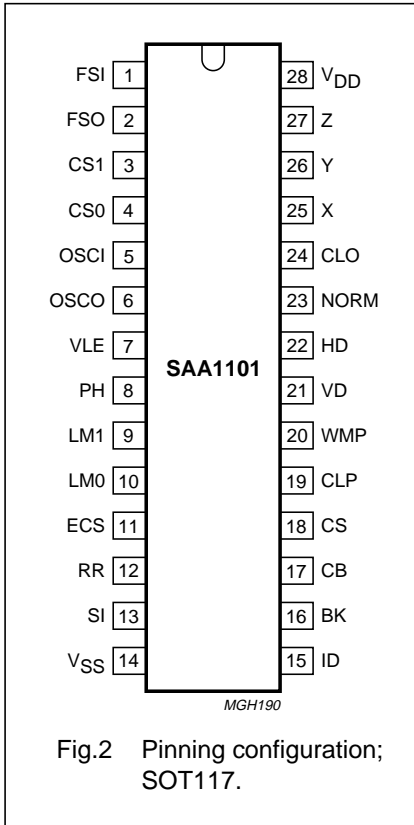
FSI 1
FSO 2
CS1 3
CS0 4
OSCI 5
OSCO 6
VLE 7
PH 8
LM1 9
LM0 10
ECS 11
RR 12
SI 13
$V_{SS}$ 14

28 $V_{DD}$
27 Z
26 Y
25 X
24 CLO
23 NORM
22 HD
21 VD
20 WMP
19 CLP
18 CS
17 CB
16 BK
15 ID

SAA1101

MGH190

Fig.2 Pinning configuration; SOT117.